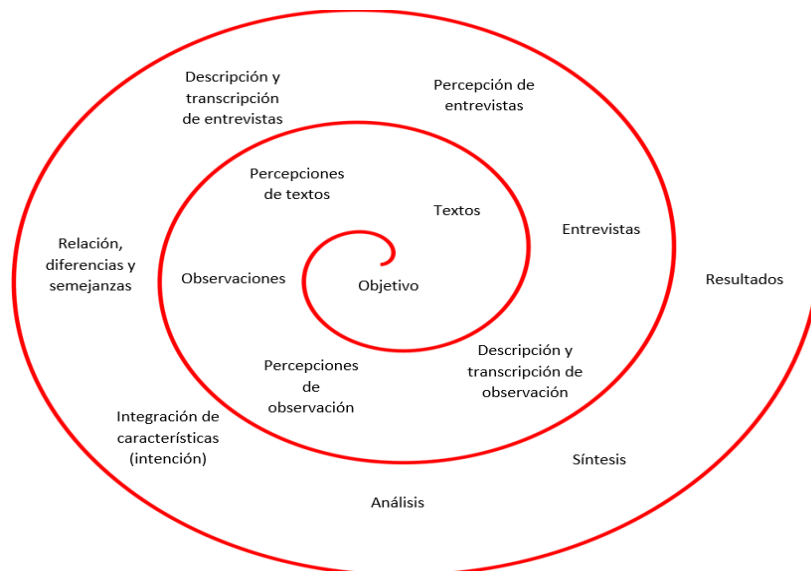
Objetivo

Textos

Percepciones de textos

Observaciones

Percepciones de observación

Descripción y transcripción de observación

Entrevistas

Percepción de entrevistas

Descripción y transcripción de entrevistas

Relación, diferencias y semejanzas

Integración de características (intención)

Análisis

Síntesis

Resultados